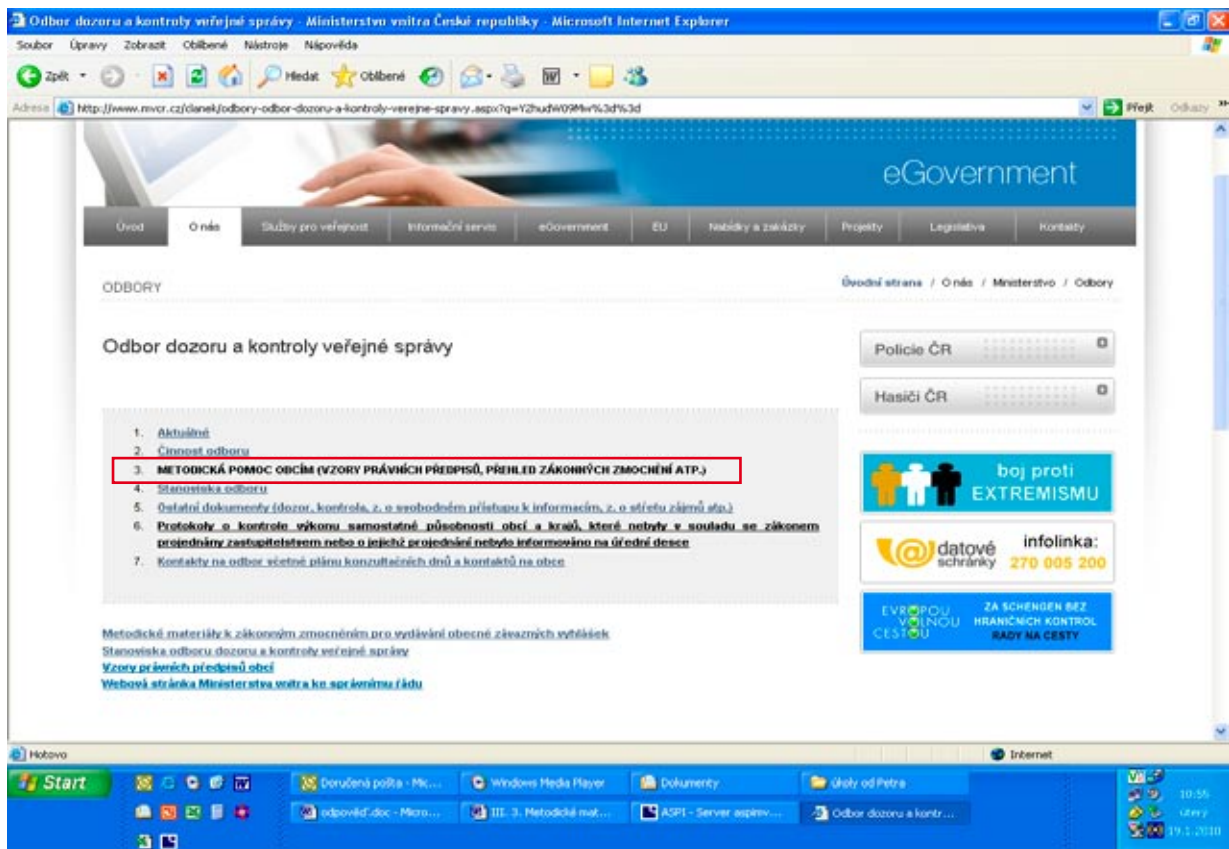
Odbor dozoru a kontroly veřejné správy - Ministerstvo vnitra České republiky - Microsoft Internet Explorer

Soubor Úpravy Zobrazit Oblíbené Nástroje Nápověda

Zpět Hledat Oblíbené

Adresa http://www.mvcr.cz/clanek/odbory-odbor-dozoru-a-kontroly-verejne-spravy.aspx?q=Y2hudW09Mw%3d%3d

Přejít Odkazy

eGovernment

Úvod O nás Služby pro veřejnost Informační servis eGovernment EU Nabídky a zakázky Projekty Legislativa Kontakty

ODBORY

Úvodní strana / O nás / Ministerstvo / Odbory

Odbor dozoru a kontroly veřejné správy

Policie ČR

Hasiči ČR

1. Aktuálně
2. Činnost odboru
3. METODICKÁ POMOC OBCÍM (VZORY PRÁVNÍCH PŘEDPISŮ, PŘEHLED ZÁKONNÝCH ZMOCNĚNÍ ATP.)
4. Stanoviska odboru
5. Ostatní dokumenty (dozor, kontrola, z. o svobodném přístupu k informacím, z. o střetu zájmů atp.)
6. Protokoly o kontrole výkonu samostatné působnosti obcí a krajů, které nebyly v souladu se zákonem projednány zastupitelstvem nebo o jejichž projednání nebylo informováno na úřední desce
7. Kontakty na odbor včetně plánu konzultačních dnů a kontaktů na obce

boj proti EXTREMISMU

datové schránky infolinka: 270 005 200

EVROPOU VOLNOU CESTOU ZA SCHENGEN BEZ HRANIČNÍCH KONTROL RADY NA CESTY

Metodické materiály k zákonným zmocněním pro vydávání obecně závazných vyhlášek
Stanoviska odboru dozoru a kontroly veřejné správy
Vzory právních předpisů obcí
Webová stránka Ministerstva vnitra ke správnímu řádu

Hotovo

Internet

Start Doručená pošta - Mic... Windows Media Player Dokumenty úkoly od Petra odpověď.doc - Micro... III. 3. Metodické mat... ASPI - Server aspirov... Odbor dozoru a kontr...

10:55 úterý 19.1.2010